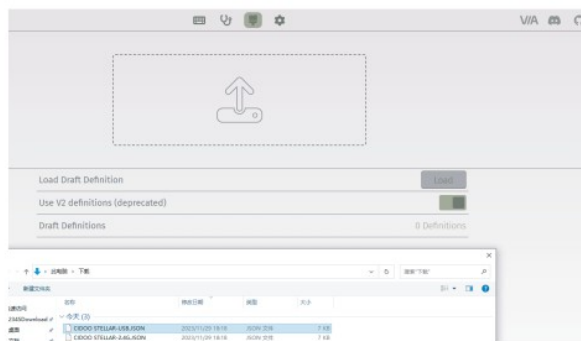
VIA

Load Draft Definition

Load

Use V2 definitions (deprecated)

Draft Definitions

0 Definitions

× 

← → ↑ ⬇ › 此电脑 › 下载

搜索"下载"

新建文件夹

快速访问

2345Download

桌面

下载

名称

修改日期

类型

大小

今天 (3)

CIDOO STELLAR-USB.JSON

2023/11/23 18:18

JSON 文件

7 KB

CIDOO STELLAR-2.4G.JSON

2023/11/09 18:18

JSON 文件

7 KB